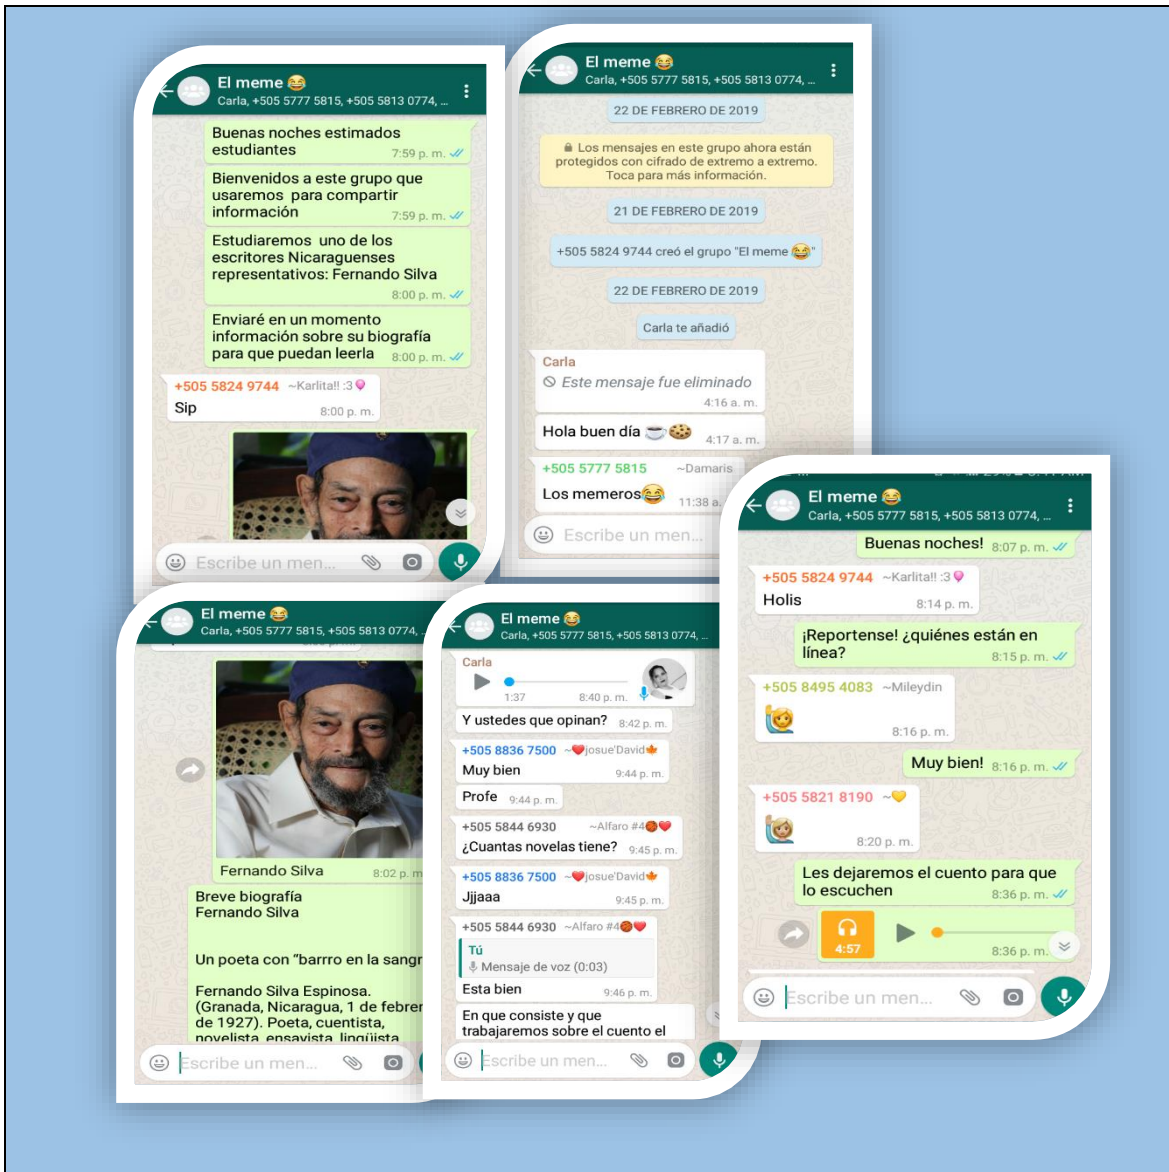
El meme 😂
Carla, +505 5777 5815, +505 5813 0774, ...

Buenas noches estimados estudiantes 7:59 p. m.

Bienvenidos a este grupo que usaremos para compartir información 7:59 p. m.

Estudiaremos uno de los escritores Nicaraguenses representativos: Fernando Silva 8:00 p. m.

Enviaré en un momento información sobre su biografía para que puedan leerla 8:00 p. m.

+505 5824 9744 ~Karlita!! :3
Sip 8:00 p. m.

Escribe un men...

El meme 😂
Carla, +505 5777 5815, +505 5813 0774, ...

22 DE FEBRERO DE 2019

Los mensajes en este grupo ahora están protegidos con cifrado de extremo a extremo. Toca para más información.

21 DE FEBRERO DE 2019

+505 5824 9744 creó el grupo "El meme 😂"

22 DE FEBRERO DE 2019

Carla te añadió

Carla
Este mensaje fue eliminado 4:16 a. m.

Hola buen día ☕🍪 4:17 a. m.

+505 5777 5815 ~Damaris
Los memeros😂 11:38 a.

Escribe un men...

El meme 😂
Carla, +505 5777 5815, +505 5813 0774, ...

Buenas noches! 8:07 p. m.

+505 5824 9744 ~Karlita!! :3
Holis 8:14 p. m.

¡Reportense! ¿quiénes están en línea? 8:15 p. m.

+505 8495 4083 ~Mileydin
🙋 8:16 p. m.

Muy bien! 8:16 p. m.

+505 5821 8190 ~
🙋 8:20 p. m.

Les dejaremos el cuento para que lo escuchen 8:36 p. m.

4:57 8:36 p. m.

Escribe un men...

El meme 😂
Carla, +505 5777 5815, +505 5813 0774, ...

Fernando Silva 8:02 p. m

Breve biografía
Fernando Silva

Un poeta con "barrro en la sangr

Fernando Silva Espinosa. (Granada, Nicaragua, 1 de febrer de 1927). Poeta, cuentista, novelista, ensayista, lingüista

Escribe un men...

El meme 😂
Carla, +505 5777 5815, +505 5813 0774, ...

Carla
1:37 8:40 p. m.

Y ustedes que opinan? 8:42 p. m.

+505 8836 7500 ~❤josue'David
Muy bien 9:44 p. m.

Profe 9:44 p. m.

+505 5844 6930 ~Alfaro #4
¿Cuantas novelas tiene? 9:45 p. m.

+505 8836 7500 ~❤josue'David
Jjjaaa 9:45 p. m.

+505 5844 6930 ~Alfaro #4
Tú
Mensaje de voz (0:03)
Esta bien 9:46 p. m.

En que consiste y que trabajaremos sobre el cuento el

Escribe un men...